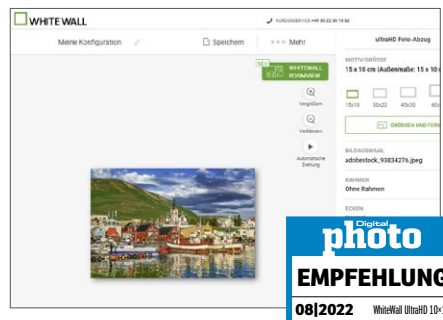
WHITE WALL

KUNDENSERVICE +49 00 22 00 74 80

Meine Konfiguration

Speichern

Mehr

ultraHD Foto-Abzug

NEU

WHITEWALL ROOMVIEW

MOTIV-GRÖSSE
15 x 10 cm (Außenmaße: 15 x 10 c

Vergrößern

Verkleinern

Automatische Drehung

15x10

30x20

45x30

60x

GRÖSSEN UND FOR

BILDAUSWAHL
adobestock_93834276.jpeg

RAHMEN
Ohne Rahmen

ECKEN

Digital
photo

EMPFEHLUNG

08|2022 WhiteWall UltraHD 10×